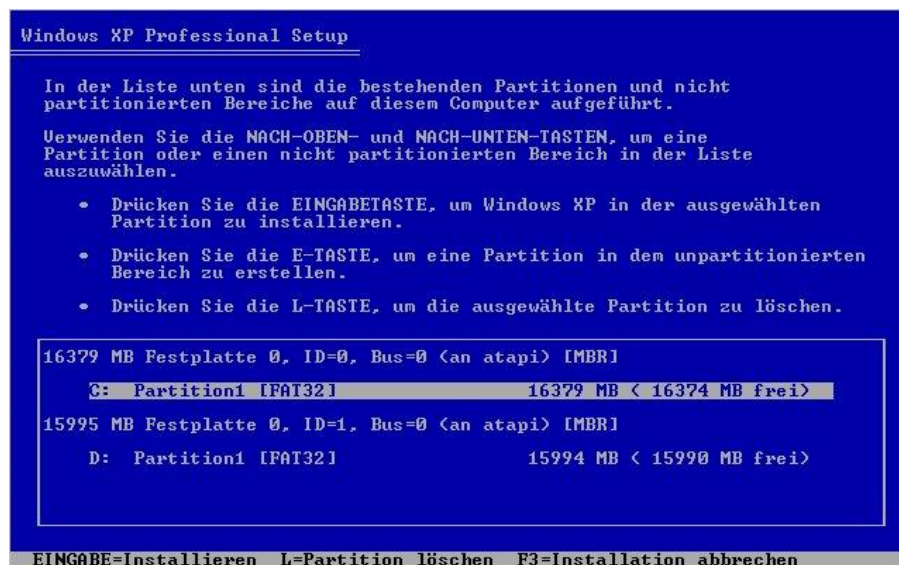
Windows XP Professional Setup

In der Liste unten sind die bestehenden Partitionen und nicht partitionierten Bereiche auf diesem Computer aufgeführt.

Verwenden Sie die NACH-OBEN- und NACH-UNTEN-TASTEN, um eine Partition oder einen nicht partitionierten Bereich in der Liste auszuwählen.

• Drücken Sie die EINGABETASTE, um Windows XP in der ausgewählten Partition zu installieren.

• Drücken Sie die E-TASTE, um eine Partition in dem unpartitionierten Bereich zu erstellen.

• Drücken Sie die L-TASTE, um die ausgewählte Partition zu löschen.

16379 MB Festplatte 0, ID=0, Bus=0 (an atapi) [MBR]

C: Partition1 [FAT32] 16379 MB ( 16374 MB frei)

15995 MB Festplatte 0, ID=1, Bus=0 (an atapi) [MBR]

D: Partition1 [FAT32] 15994 MB ( 15990 MB frei)

EINGABE=Installieren L=Partition löschen F3=Installation abbrechen